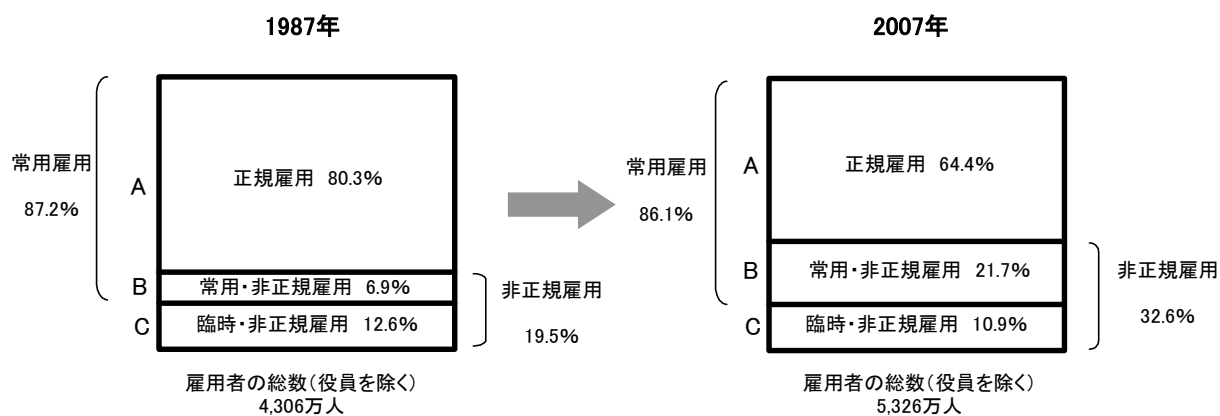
1987年

常用雇用
87.2%

A
正規雇用 80.3%

B
常用・非正規雇用 6.9%

C
臨時・非正規雇用 12.6%

非正規雇用
19.5%

雇用者の総数（役員を除く）
4,306万人

2007年

常用雇用
86.1%

A
正規雇用 64.4%

B
常用・非正規雇用 21.7%

C
臨時・非正規雇用 10.9%

非正規雇用
32.6%

雇用者の総数（役員を除く）
5,326万人